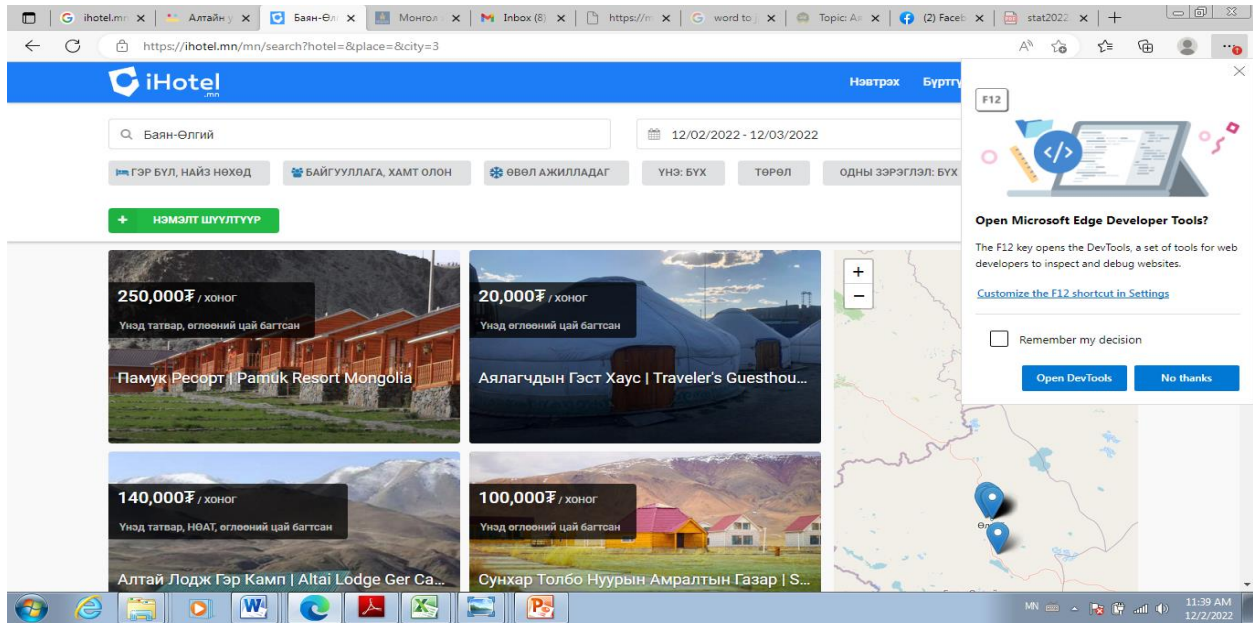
ihotel.mn | Алтайн у | Баян-Өл | Монгол | Inbox (8) | https://m | word to j | Topic: Ал | (2) Faceb | stat2022 | +

https://ihotel.mn/mn/search?hotel=&place=&city=3

iHotel .mn

Нэвтрэх Бүртгү

Баян-Өлгий

12/02/2022 - 12/03/2022

ГЭР БҮЛ, НАЙЗ НӨХӨД

БАЙГУУЛЛАГА, ХАМТ ОЛОН

ӨВӨЛ АЖИЛЛАДАГ

ҮНЭ: БҮХ

ТӨРӨЛ

ОДНЫ ЗЭРЭГЛЭЛ: БҮХ

+ НЭМЭЛТ ШҮҮЛТҮҮР

250,000₮ / хоног
Үнэд татвар, өглөөний цай багтсан
Памук Ресорт | Pamuk Resort Mongolia

20,000₮ / хоног
Үнэд өглөөний цай багтсан
Аялагчдын Гэст Хаус | Traveler's Guesthou...

140,000₮ / хоног
Үнэд татвар, НӨАТ, өглөөний цай багтсан
Алтай Лодж Гэр Камп | Altai Lodge Ger Ca...

100,000₮ / хоног
Үнэд өглөөний цай багтсан
Сунхар Толбо Нуурын Амралтын Газар | S...

+
−

F12

Open Microsoft Edge Developer Tools?

The F12 key opens the DevTools, a set of tools for web developers to inspect and debug websites.

Customize the F12 shortcut in Settings

Remember my decision

Open DevTools

No thanks

MN

11:39 AM
12/2/2022